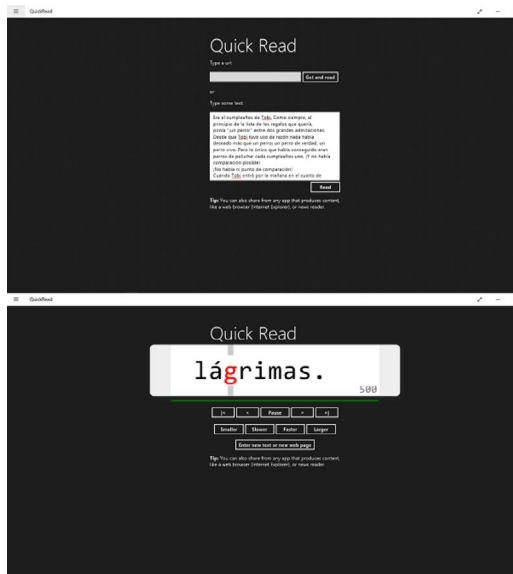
≡ QuickRead

Quick Read

Type a url:

Get and read

or

Type some text:

Era el cumpleaños de Tobi. Como siempre, al principio de la lista de los regalos que quería, ponía "un perrito" entre dos grandes admiraciones. Desde que Tobi tuvo uso de razón nada había deseado más que un perro: un perro de verdad, un perro vivo. Pero lo único que había conseguido eran perros de peluche cada cumpleaños uno. (Y no había comparación posible!
¡No había ni punto de comparación!
Cuando Tobi entró por la mañana en el cuarto de

Read

Tip: You can also share from any app that produces content, like a web browser (Internet Explorer), or news reader.

≡ QuickRead

Quick Read

lágrimas.

500

|< < Pause > >|

Smaller Slower Faster Larger

Enter new text or new web page

Tip: You can also share from any app that produces content, like a web browser (Internet Explorer), or news reader.